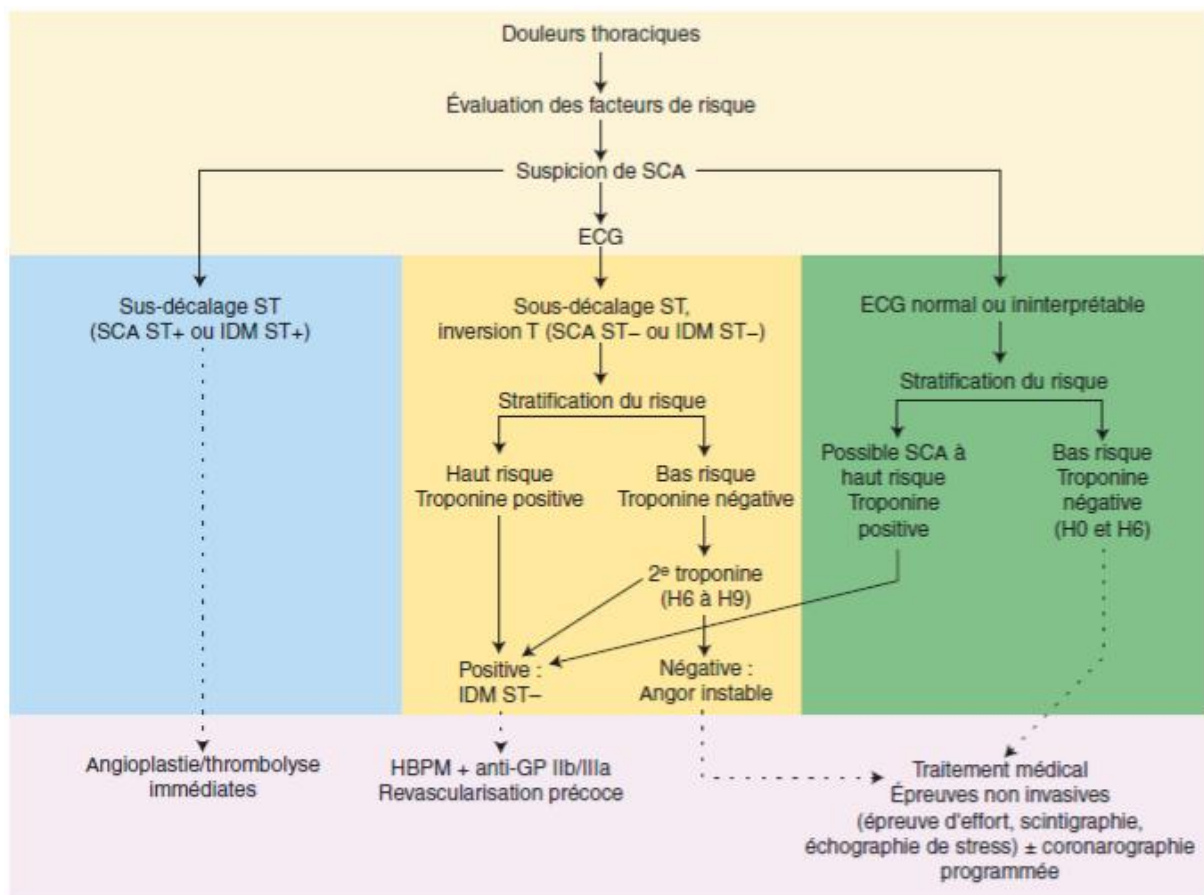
Douleurs thoraciques

Évaluation des facteurs de risque

Suspicion de SCA

ECG

Sus-décalage ST (SCA ST+ ou IDM ST+)

Sous-décalage ST, inversion T (SCA ST– ou IDM ST–)

ECG normal ou ininterprétable

Stratification du risque

Haut risque Troponine positive

Bas risque Troponine négative

$2^e$ troponine (H6 à H9)

Positive : IDM ST–

Négative : Angor instable

Stratification du risque

Possible SCA à haut risque Troponine positive

Bas risque Troponine négative (H0 et H6)

Angioplastie/thrombolyse immédiates

HBPM + anti-GP IIb/IIIa Revascularisation précoce

Traitement médical Épreuves non invasives (épreuve d'effort, scintigraphie, échographie de stress) ± coronarographie programmée